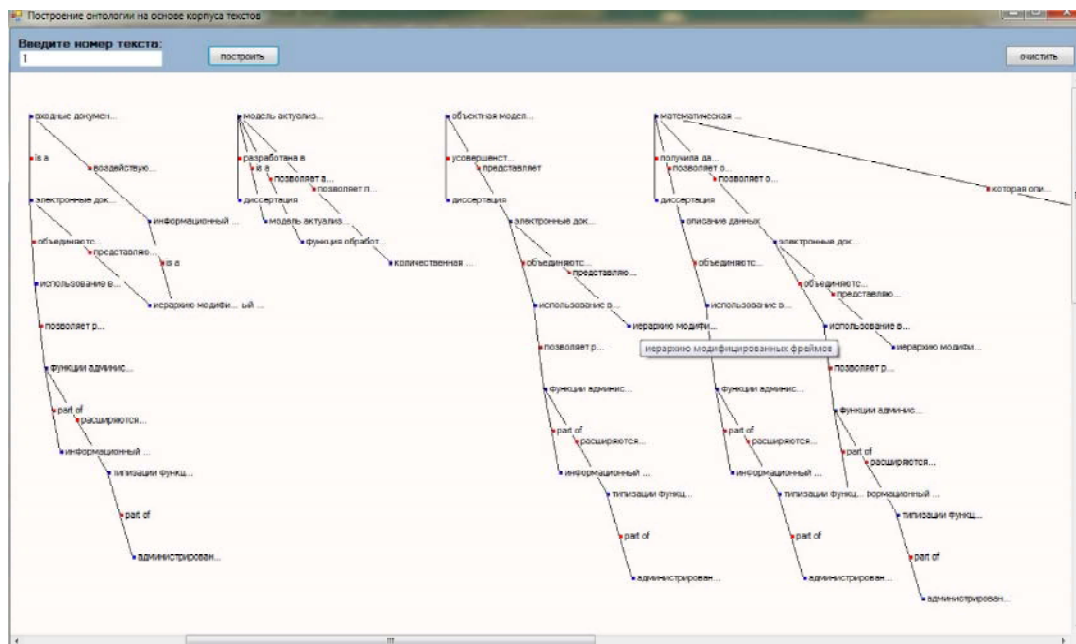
Построение онтологии на основе корпуса текстов

Введите номер текста:
1
построить
очистить

входные докумен...
is a
воздействую...
электронные док...
информационный ...
объединяютс...
представляю...
is a
использование в...
иерархию модифи... ый ...
позволяет р...
функции админис...
part of
расширяются...
информационный ...
типизации функц...
part of
администрирован...

модель актуализ...
разработана в
is a
позволяет а...
позволяет п...
диссертация
модель актуализ...
функция обработ...
количественная ...

объектная модел...
усовершенст...
представляет
диссертация
электронные док...
объединяютс...
представляю...
использование в...
иерархию модифи...
иерархию модифицированных фреймов
позволяет р...
функции админис...
part of
расширяются...
информационный ...
типизации функц...
part of
администрирован...

математическая ...
которая опи...
получила ва...
позволяет о...
позволяет о...
диссертация
описание данных
электронные док...
объединяютс...
объединяютс...
представляю...
использование в...
использование в...
иерархию модифи...
позволяет р...
функции админис...
функции админис...
part of
расширяются...
part of
расширяются...
информационный ...
типизации функц...
формационный ...
типизации функц...
part of
part of
администрирован...
администрирован...